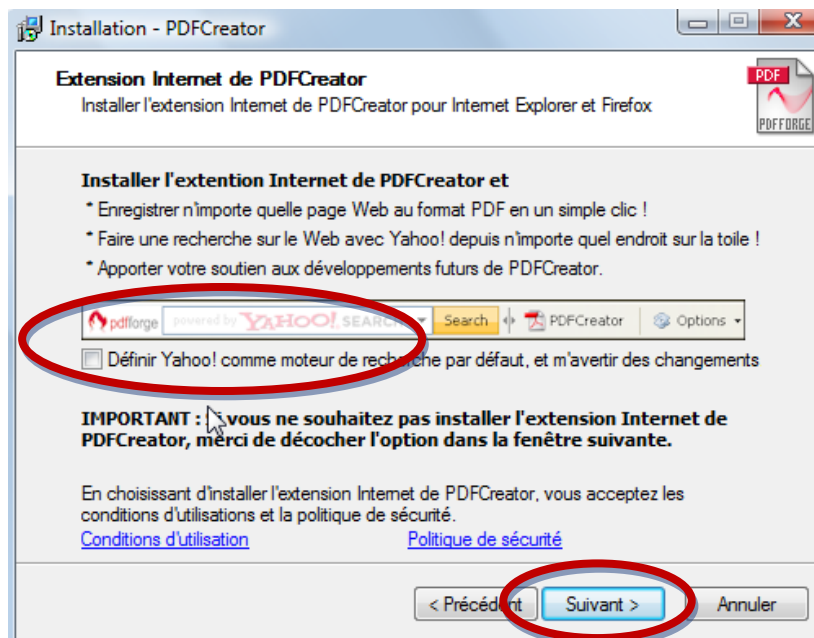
Installation - PDFCreator

Extension Internet de PDFCreator
Installer l'extension Internet de PDFCreator pour Internet Explorer et Firefox

PDF
PDFFORGE

Installer l'extention Internet de PDFCreator et
* Enregistrer n'importe quelle page Web au format PDF en un simple clic !
* Faire une recherche sur le Web avec Yahoo! depuis n'importe quel endroit sur la toile !
* Apporter votre soutien aux développements futurs de PDFCreator.

pdfforge powered by YAHOO! SEARCH Search PDFCreator Options

Définir Yahoo! comme moteur de recherche par défaut, et m'avertir des changements

IMPORTANT : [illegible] vous ne souhaitez pas installer l'extension Internet de PDFCreator, merci de décocher l'option dans la fenêtre suivante.

En choisissant d'installer l'extension Internet de PDFCreator, vous acceptez les conditions d'utilisations et la politique de sécurité.
Conditions d'utilisation Politique de sécurité

< Précédent Suivant > Annuler